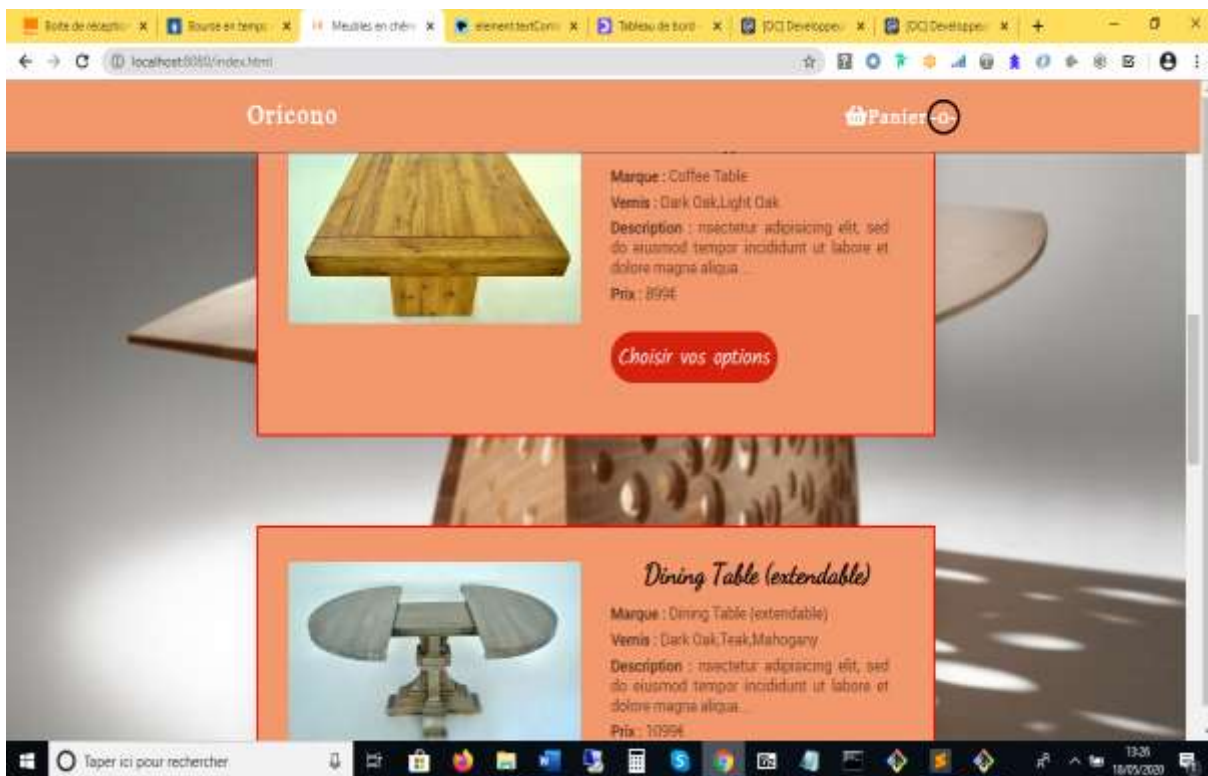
Boite de réception × Bourse en temps × Meubles en chêne × elementtextCont × Tableau de bord × [OC] Developpeu × [OC] Développeu × +

localhost:8080/index.html

Oricono

Panier -0-

Marque : Coffee Table

Vernis : Dark Oak,Light Oak

Description : nsectetur adipisicing elit, sed do eiusmod tempor incididunt ut labore et dolore magna aliqua...

Prix : 899€

Choisir vos options

Dining Table (extendable)

Marque : Dining Table (extendable)

Vernis : Dark Oak,Teak,Mahogany

Description : nsectetur adipisicing elit, sed do eiusmod tempor incididunt ut labore et dolore magna aliqua...

Prix : 1099€

Taper ici pour rechercher

13:26
18/05/2020